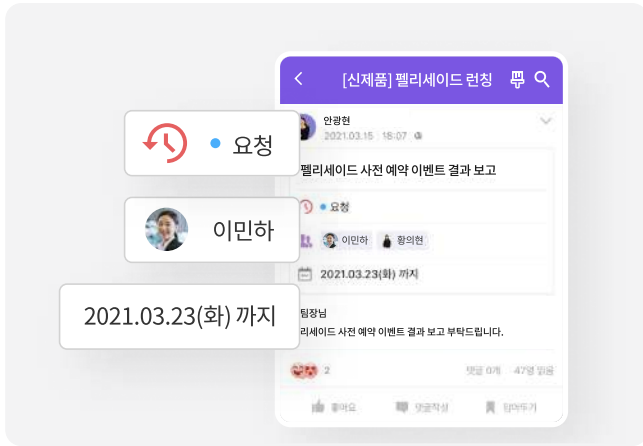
[신제품] 펠리세이드 런칭

안광현
2021.03.15 18:07

펠리세이드 사전 예약 이벤트 결과 보고

요청

이민하 황의현

2021.03.23(화) 까지

요청

이민하

2021.03.23(화) 까지

팀장님
리세이드 사전 예약 이벤트 결과 보고 부탁드립니다.

2

댓글 0개 47명 읽음

좋아요 댓글작성 담아두기